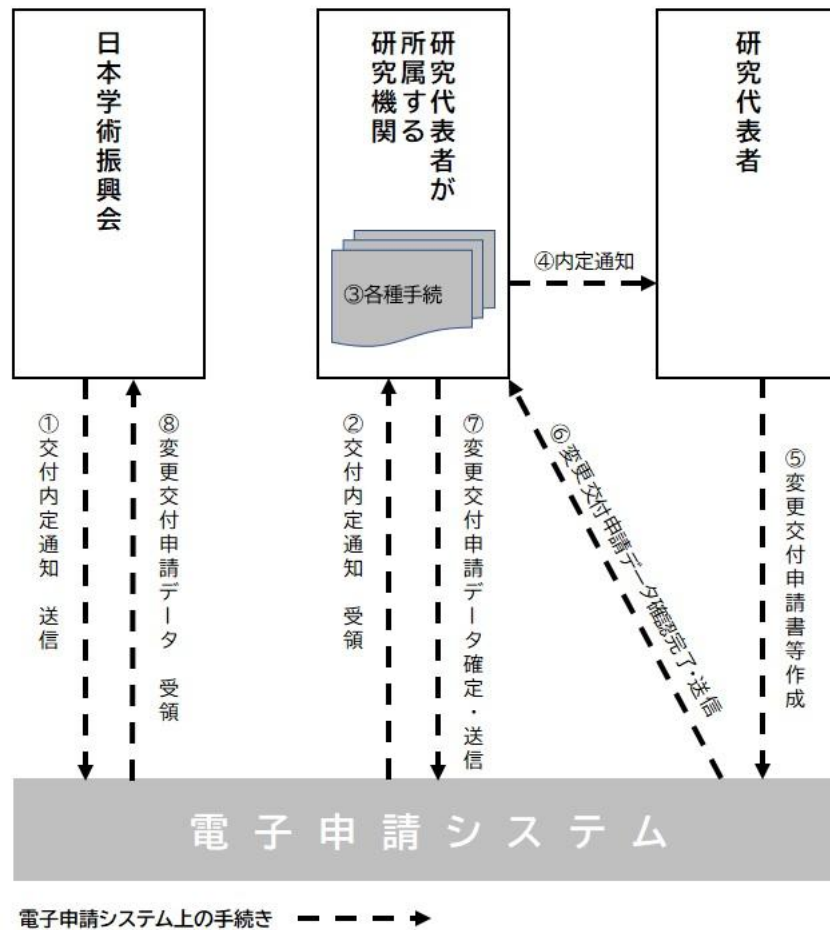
日本学術振興会

研究代表者が所属する研究機関

研究代表者

③各種手続

④内定通知

①交付内定通知　送信

⑧変更交付申請データ　受領

②交付内定通知　受領

⑦変更交付申請データ確定・送信

⑥変更交付申請データ確認完了・送信

⑤変更交付申請書等作成

電子申請システム

電子申請システム上の手続き